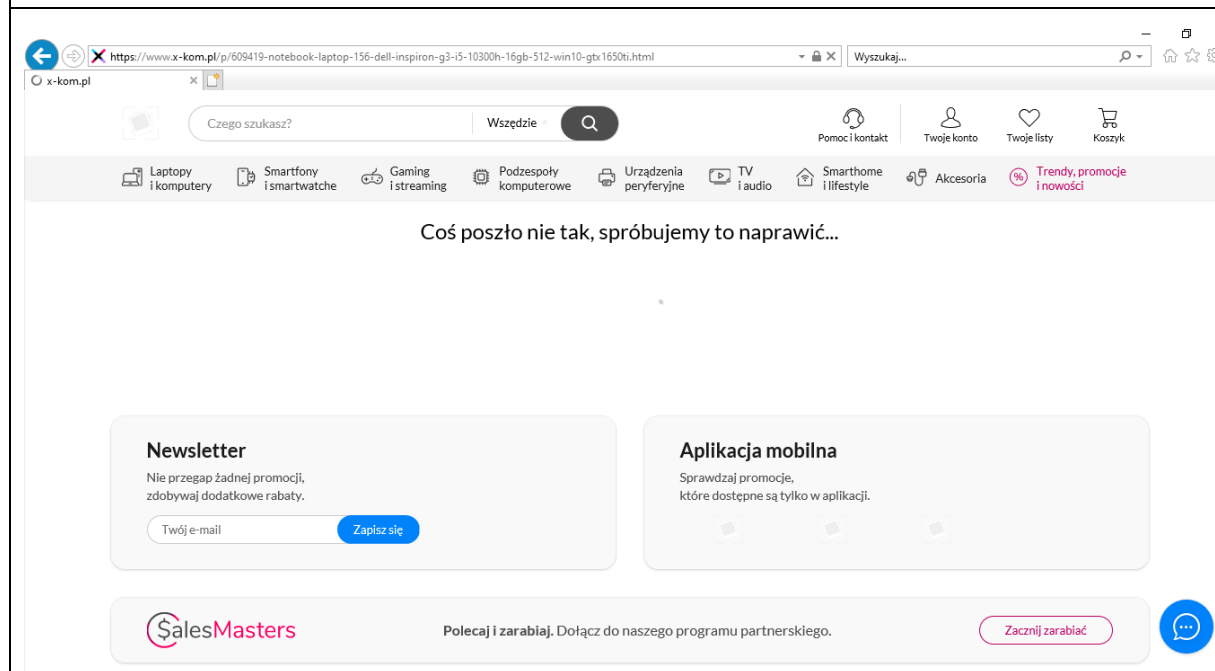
https://www.x-kom.pl/p/609419-notebook-laptop-156-dell-inspiron-g3-i5-10300h-16gb-512-win10-gtx1650ti.html

Wyszukaj...

x-kom.pl

Czego szukasz?

Wszędzie

Pomoc i kontakt

Twoje konto

Twoje listy

Koszyk

Laptopy i komputery

Smartfony i smartwatche

Gaming i streaming

Podzespoły komputerowe

Urządzenia peryferyjne

TV i audio

Smarthome i lifestyle

Akcesoria

Trendy, promocje i nowości

Coś poszło nie tak, spróbujemy to naprawić...

Newsletter

Nie przegap żadnej promocji, zdobywaj dodatkowe rabaty.

Twój e-mail

Zapisz się

Aplikacja mobilna

Sprawdzaj promocje, które dostępne są tylko w aplikacji.

SalesMasters

**Polecaj i zarabiaj.** Dołącz do naszego programu partnerskiego.

Zacznij zarabiać